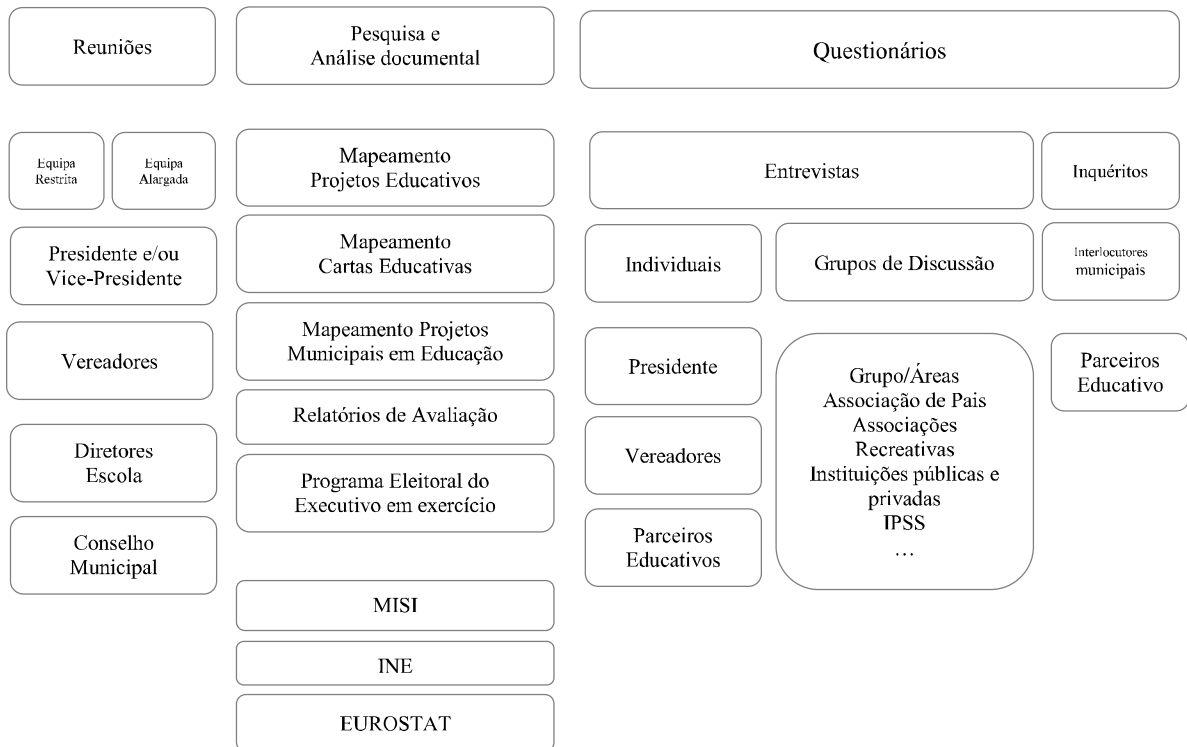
Reuniões

Equipa Restrita

Equipa Alargada

Presidente e/ou Vice-Presidente

Vereadores

Diretores Escola

Conselho Municipal

Pesquisa e Análise documental

Mapeamento Projetos Educativos

Mapeamento Cartas Educativas

Mapeamento Projetos Municipais em Educação

Relatórios de Avaliação

Programa Eleitoral do Executivo em exercício

MISI

INE

EUROSTAT

Questionários

Entrevistas

Inquéritos

Individuais

Grupos de Discussão

Interlocutores municipais

Presidente

Vereadores

Parceiros Educativos

Grupo/Áreas
Associação de Pais
Associações
Recreativas
Instituições públicas e privadas
IPSS
…

Parceiros Educativo